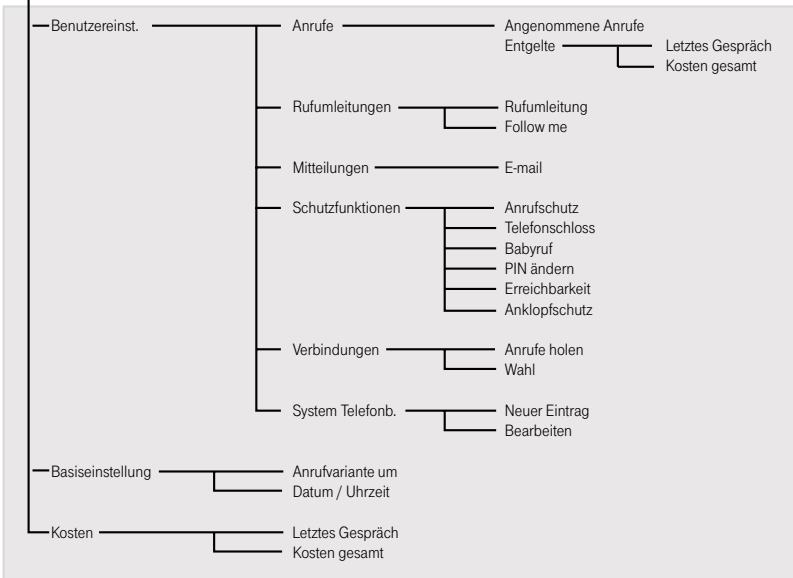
Benutzereinst.
Anrufe
Angenommene Anrufe
Entgelte
Letztes Gespräch
Kosten gesamt
Rufumleitungen
Rufumleitung
Follow me
Mitteilungen
E-mail
Schutzfunktionen
Anrufschutz
Telefonschloss
Babyruf
PIN ändern
Erreichbarkeit
Anklopfschutz
Verbindungen
Anrufe holen
Wahl
System Telefonb.
Neuer Eintrag
Bearbeiten
Basiseinstellung
Anrufvariante um
Datum / Uhrzeit
Kosten
Letztes Gespräch
Kosten gesamt